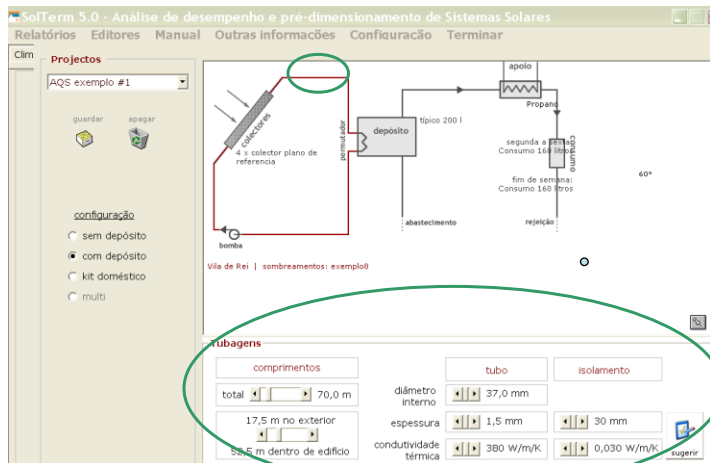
SolTerm 5.0 - Análise de desempenho e pré-dimensionamento de Sistemas Solares

Relatórios Editores Manual Outras informações Configuracão Terminar

Clim

Projectos

AQS exemplo #1

guardar apagar

configuração

sem depósito

com depósito

kit doméstico

multi

colectores

4 x colector plano de referencia

bomba

permutador

depósito

típico 200 l

apoio

Propano

consumo

segunda a sexta: Consumo 160 litros

fim de semana: Consumo 160 litros

60°

abastecimento

rejeição

Vila de Rei | sombreamentos: exemplo8

Tubagens

comprimentos

total 70,0 m

17,5 m no exterior

52,5 m dentro de edifício

tubo

isolamento

diâmetro interno 37,0 mm

espessura 1,5 mm 30 mm

condutividade térmica 380 W/m/K 0,030 W/m/K

sugerir